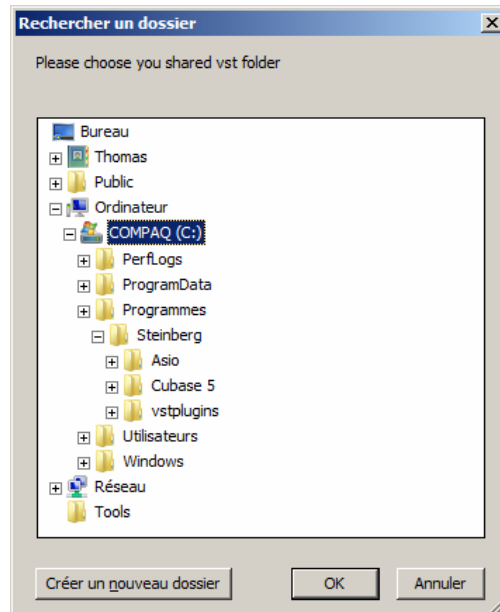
Rechercher un dossier

Please choose you shared vst folder

Bureau
Thomas
Public
Ordinateur
COMPAQ (C:)
PerfLogs
ProgramData
Programmes
Steinberg
Asio
Cubase 5
vstplugins
Utilisateurs
Windows
Réseau
Tools

Créer un nouveau dossier
OK
Annuler